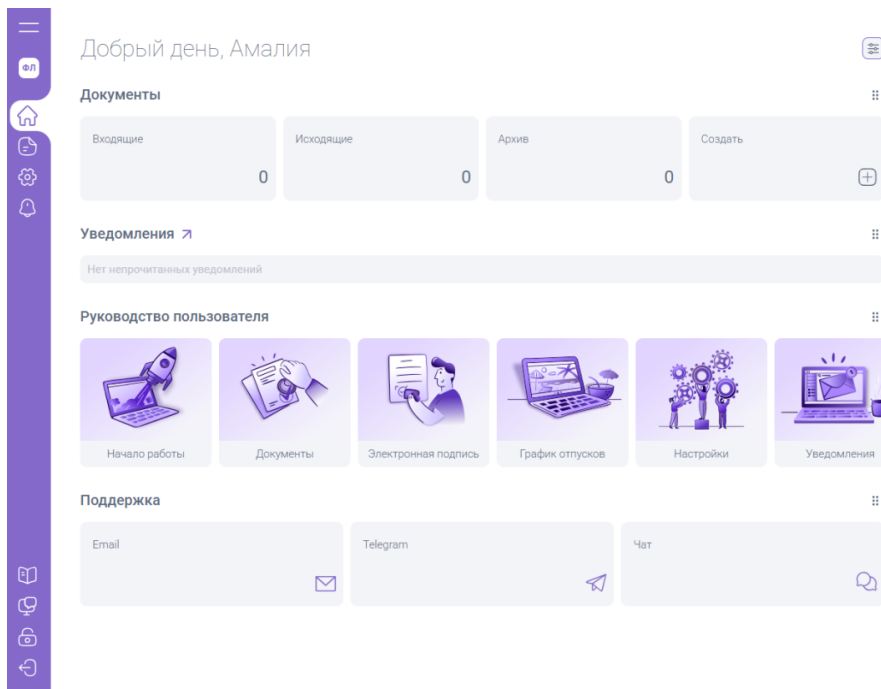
ФЛ

Добрый день, Амалия

Документы

Входящие
0

Исходящие
0

Архив
0

Создать

Уведомления

Нет непрочитанных уведомлений

Руководство пользователя

Начало работы

Документы

Электронная подпись

График отпусков

Настройки

Уведомления

Поддержка

Email

Telegram

Чат